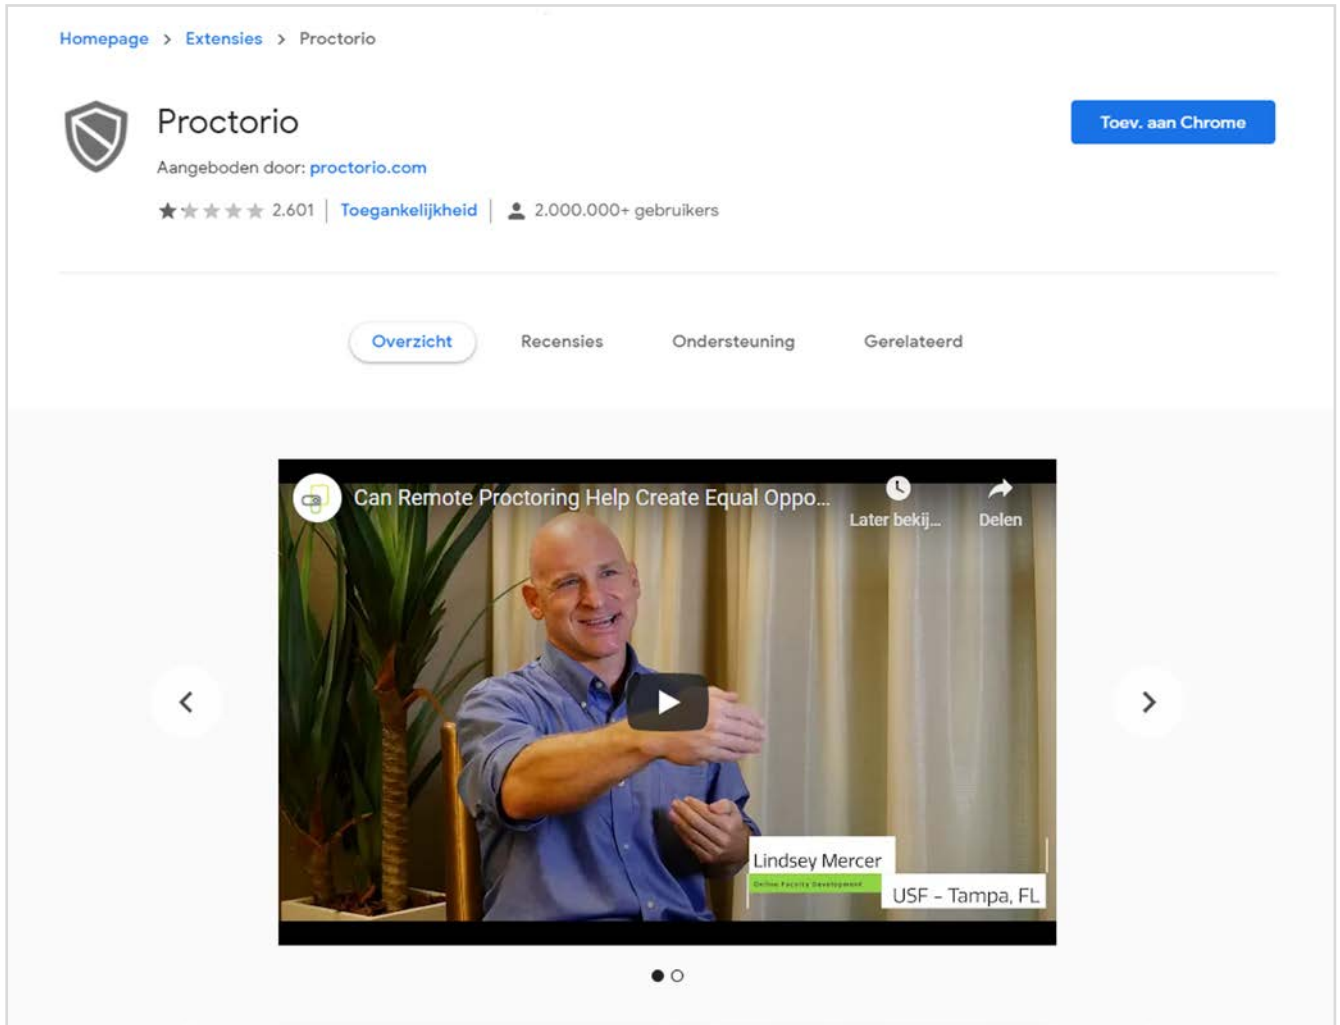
Homepage > Extensies > Proctorio

Proctorio

Aangeboden door: proctorio.com

2.601 | Toegankelijkheid | 2.000.000+ gebruikers

Toev. aan Chrome

Overzicht Recensies Ondersteuning Gerelateerd

Can Remote Proctoring Help Create Equal Oppo...

Later bekij...

Delen

Lindsey Mercer

Online Faculty Development

USF - Tampa, FL